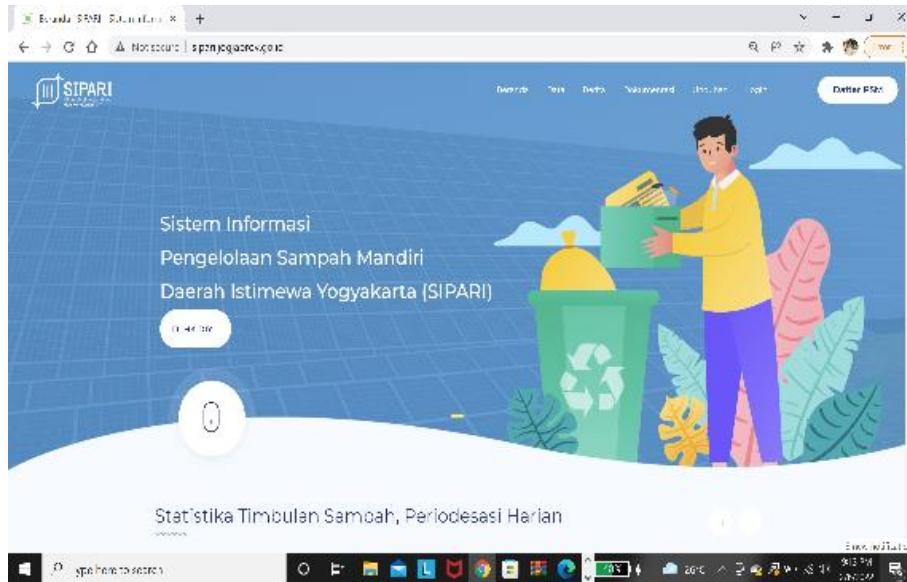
Beranda SIPARI Sistem Infor ×  +

Not secure | sipari.jogjaprov.go.id

SIPARI

Beranda  Peta  Berita  Dokumentasi  Unduhan  Login

Daftar PSM

Sistem Informasi
Pengelolaan Sampah Mandiri
Daerah Istimewa Yogyakarta (SIPARI)

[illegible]

0

Statistika Timbulan Sampah, Periodesasi Harian

Type here to search